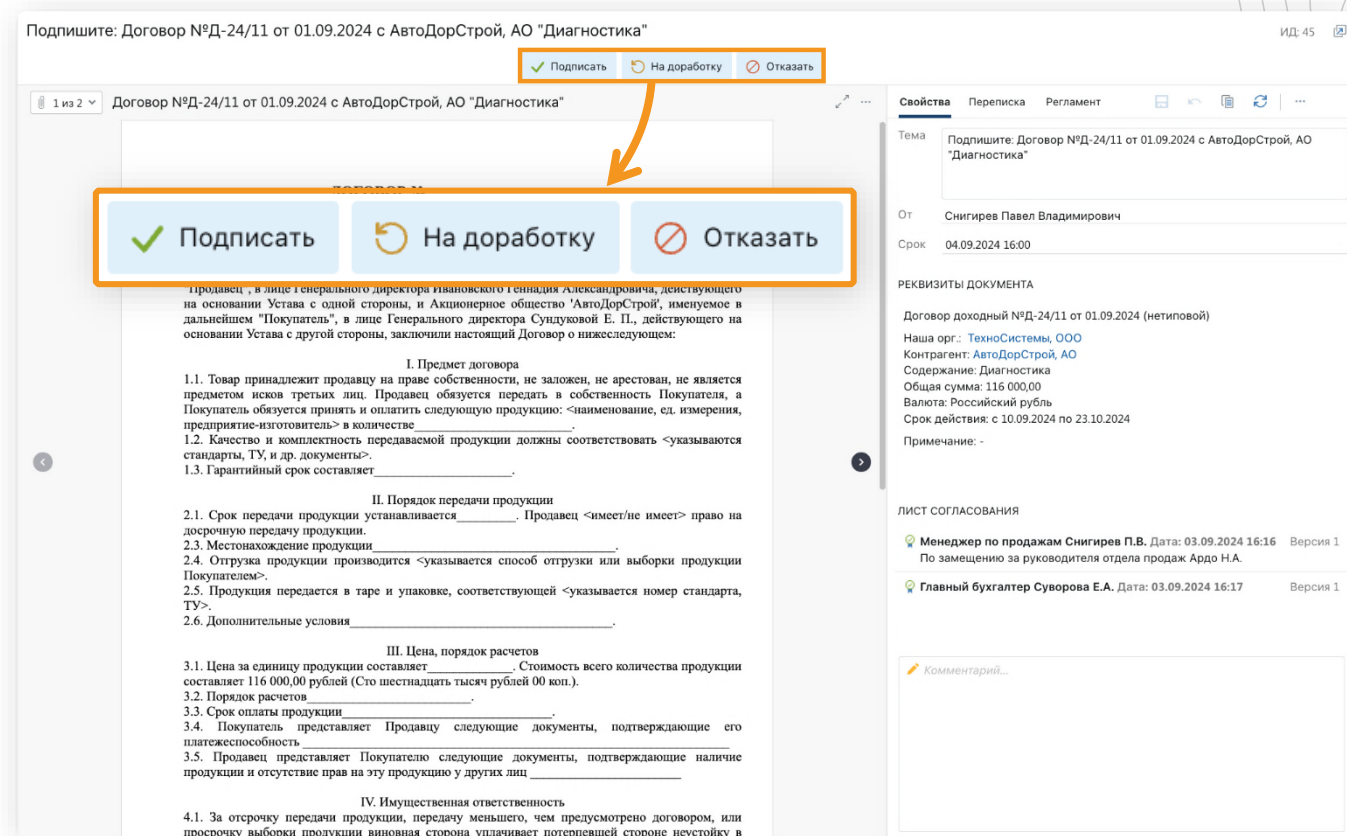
Подпишите: Договор №Д-24/11 от 01.09.2024 с АвтоДорСтрой, АО "Диагностика"

ИД: 45

Подписать На доработку Отказать

1 из 2 Договор №Д-24/11 от 01.09.2024 с АвтоДорСтрой, АО "Диагностика"

ДОГОВОР №

Подписать На доработку Отказать

"Продавец", в лице Генерального директора Ивановского Геннадия Александровича, действующего на основании Устава с одной стороны, и Акционерное общество 'АвтоДорСтрой', именуемое в дальнейшем "Покупатель", в лице Генерального директора Сундуковой Е. П., действующего на основании Устава с другой стороны, заключили настоящий Договор о нижеследующем:

I. Предмет договора

1.1. Товар принадлежит продавцу на праве собственности, не заложен, не арестован, не является предметом исков третьих лиц. Продавец обязуется передать в собственность Покупателя, а Покупатель обязуется принять и оплатить следующую продукцию: <наименование, ед. измерения, предприятие-изготовитель> в количестве_______________________.

1.2. Качество и комплектность передаваемой продукции должны соответствовать <указываются стандарты, ТУ, и др. документы>.

1.3. Гарантийный срок составляет_____________________.

II. Порядок передачи продукции

2.1. Срок передачи продукции устанавливается_________. Продавец <имеет/не имеет> право на досрочную передачу продукции.

2.3. Местонахождение продукции______________________________________.

2.4. Отгрузка продукции производится <указывается способ отгрузки или выборки продукции Покупателем>.

2.5. Продукция передается в таре и упаковке, соответствующей <указывается номер стандарта, ТУ>.

2.6. Дополнительные условия______________________________________.

III. Цена, порядок расчетов

3.1. Цена за единицу продукции составляет_____________. Стоимость всего количества продукции составляет 116 000,00 рублей (Сто шестнадцать тысяч рублей 00 коп.).

3.2. Порядок расчетов___________________________.

3.3. Срок оплаты продукции_______________________.

3.4. Покупатель представляет Продавцу следующие документы, подтверждающие его платежеспособность ________________________________________________________

3.5. Продавец представляет Покупателю следующие документы, подтверждающие наличие продукции и отсутствие прав на эту продукцию у других лиц _______________________

IV. Имущественная ответственность

4.1. За отсрочку передачи продукции, передачу меньшего, чем предусмотрено договором, или просрочку выборки продукции виновная сторона уплачивает потерпевшей стороне неустойку в

Свойства Переписка Регламент

Тема Подпишите: Договор №Д-24/11 от 01.09.2024 с АвтоДорСтрой, АО "Диагностика"

От Снигирев Павел Владимирович

Срок 04.09.2024 16:00

РЕКВИЗИТЫ ДОКУМЕНТА

Договор доходный №Д-24/11 от 01.09.2024 (нетиповой)

Наша орг.: ТехноСистемы, ООО
Контрагент: АвтоДорСтрой, АО
Содержание: Диагностика
Общая сумма: 116 000,00
Валюта: Российский рубль
Срок действия: с 10.09.2024 по 23.10.2024

Примечание: -

ЛИСТ СОГЛАСОВАНИЯ

Менеджер по продажам Снигирев П.В. Дата: 03.09.2024 16:16 Версия 1
По замещению за руководителя отдела продаж Ардо Н.А.

Главный бухгалтер Суворова Е.А. Дата: 03.09.2024 16:17 Версия 1

Комментарий...